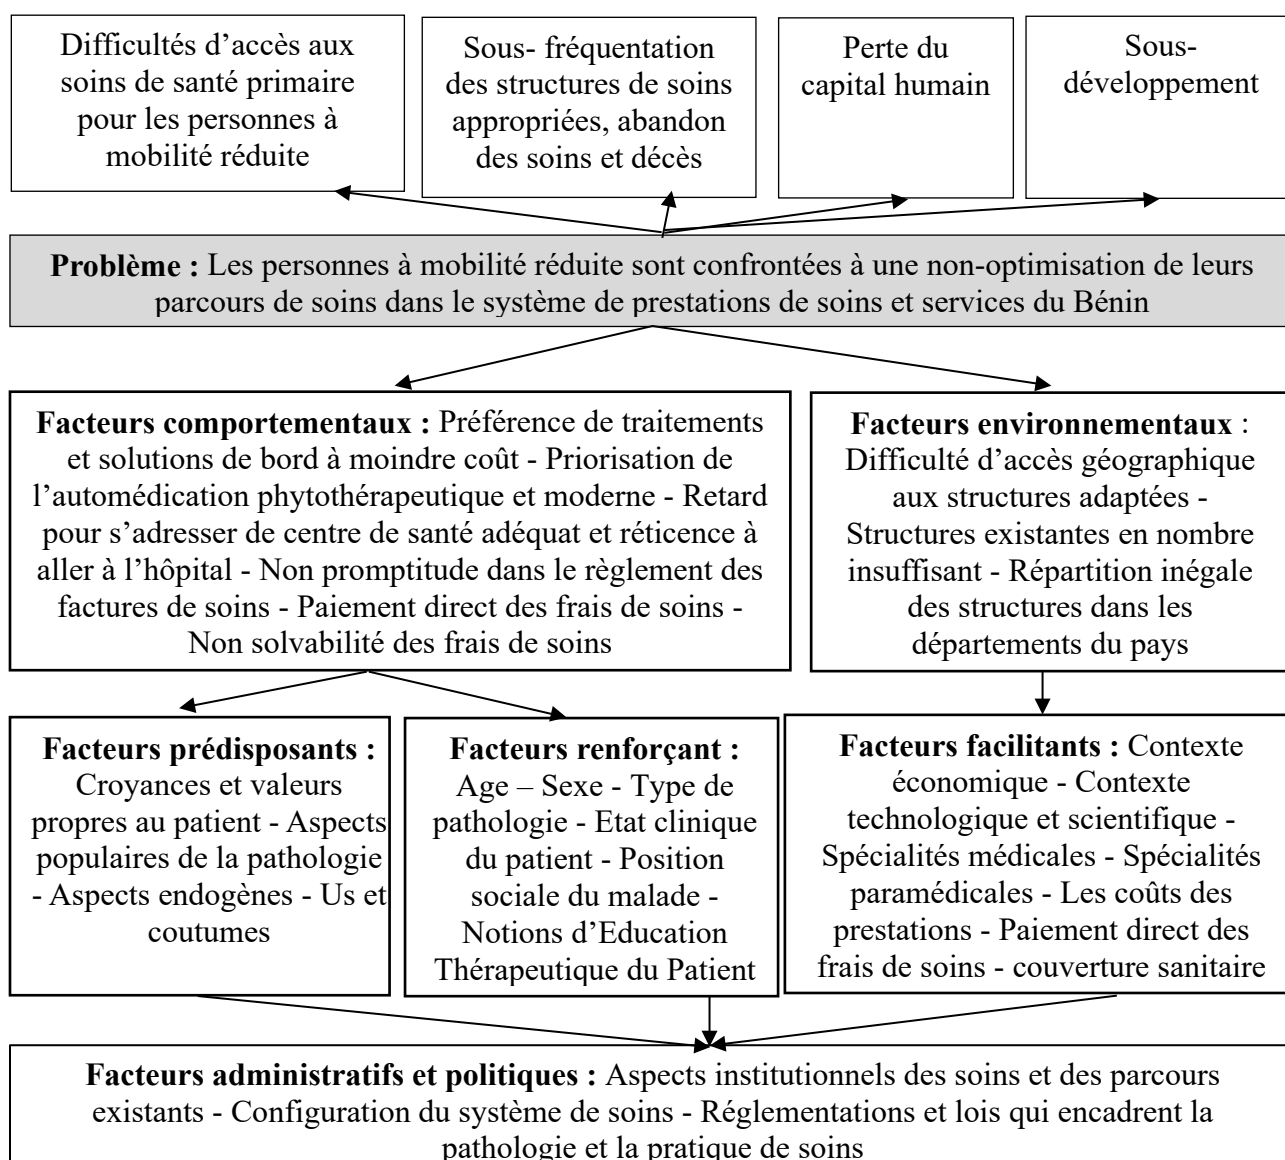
Difficultés d'accès aux soins de santé primaire pour les personnes à mobilité réduite

Sous- fréquentation des structures de soins appropriées, abandon des soins et décès

Perte du capital humain

Sous-développement

**Problème :** Les personnes à mobilité réduite sont confrontées à une non-optimisation de leurs parcours de soins dans le système de prestations de soins et services du Bénin

**Facteurs comportementaux :** Préférence de traitements et solutions de bord à moindre coût - Priorisation de l'automédication phytothérapeutique et moderne - Retard pour s'adresser de centre de santé adéquat et réticence à aller à l'hôpital - Non promptitude dans le règlement des factures de soins - Paiement direct des frais de soins - Non solvabilité des frais de soins

**Facteurs environnementaux** : Difficulté d'accès géographique aux structures adaptées - Structures existantes en nombre insuffisant - Répartition inégale des structures dans les départements du pays

**Facteurs prédisposants :** Croyances et valeurs propres au patient - Aspects populaires de la pathologie - Aspects endogènes - Us et coutumes

**Facteurs renforçant :** Age – Sexe - Type de pathologie - Etat clinique du patient - Position sociale du malade - Notions d'Education Thérapeutique du Patient

**Facteurs facilitants :** Contexte économique - Contexte technologique et scientifique - Spécialités médicales - Spécialités paramédicales - Les coûts des prestations - Paiement direct des frais de soins - couverture sanitaire

**Facteurs administratifs et politiques :** Aspects institutionnels des soins et des parcours existants - Configuration du système de soins - Réglementations et lois qui encadrent la pathologie et la pratique de soins